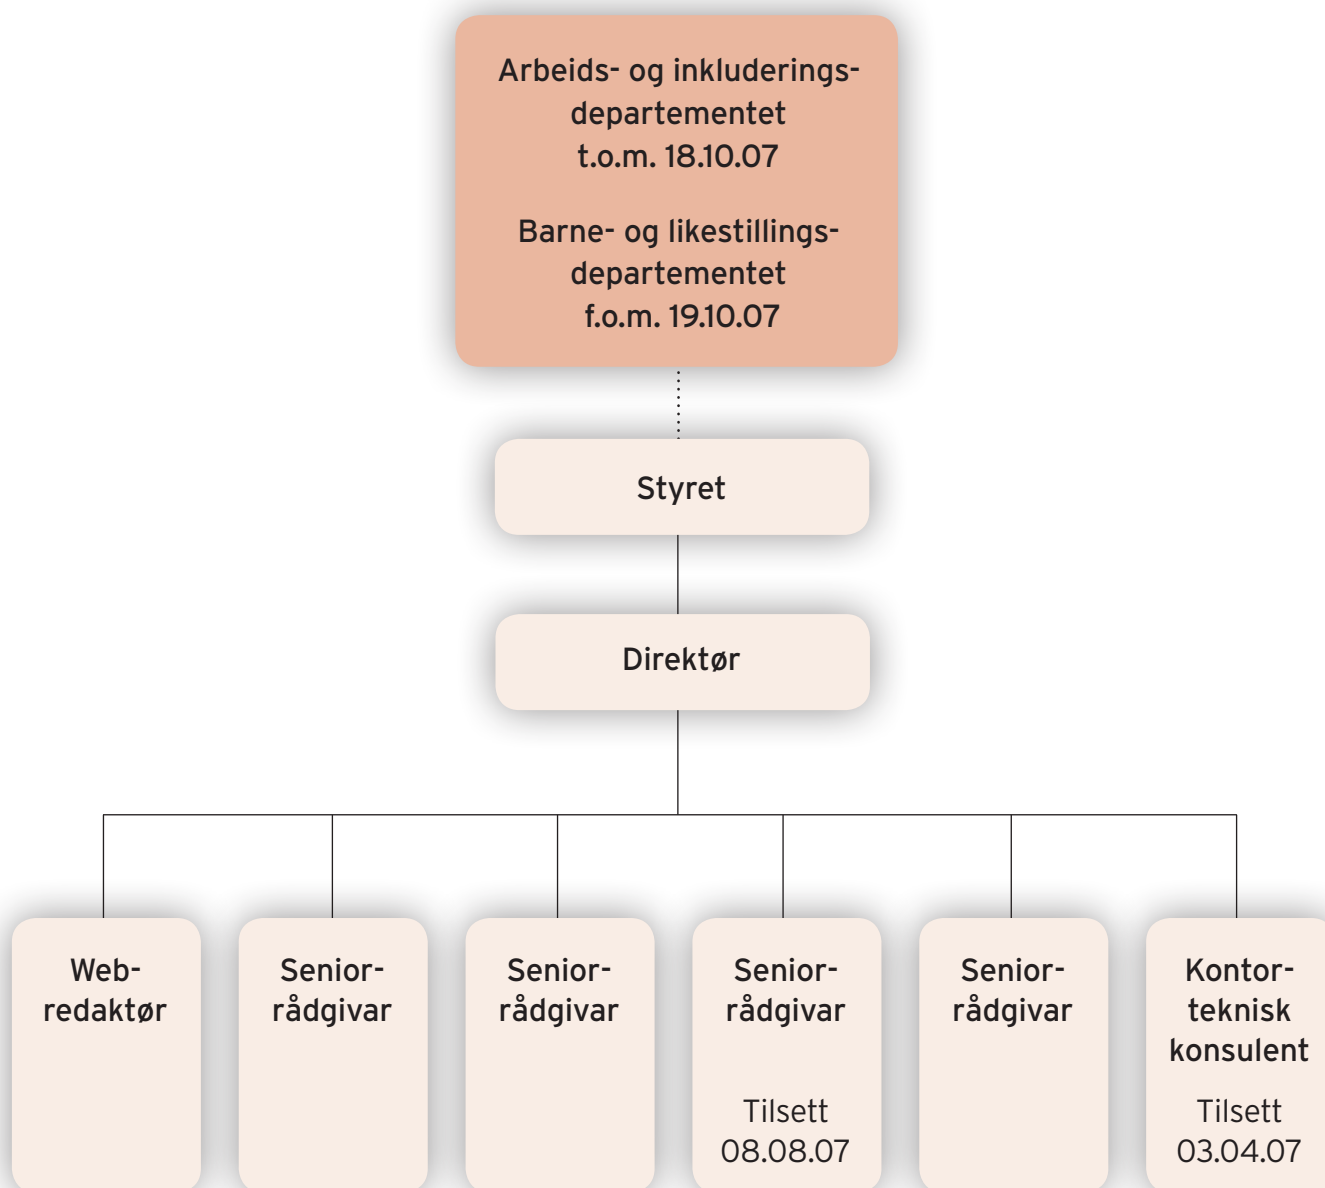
Arbeids- og inkluderings-departementet
t.o.m. 18.10.07

Barne- og likestillings-departementet
f.o.m. 19.10.07

Styret

Direktør

Web-redaktør

Senior-rådgivar

Senior-rådgivar

Senior-rådgivar

Tilsett
08.08.07

Senior-rådgivar

Kontor-teknisk konsulent

Tilsett
03.04.07